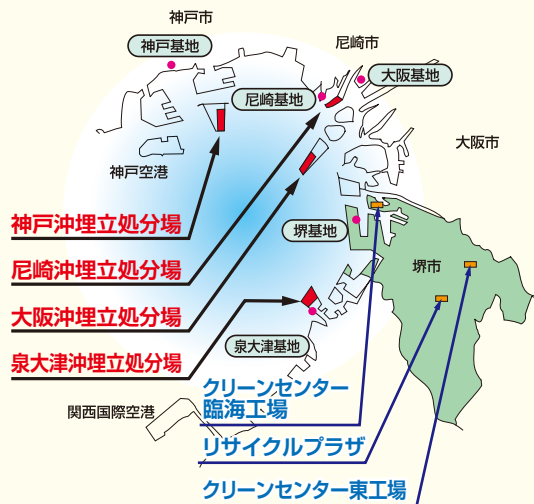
神戸市

神戸基地

尼崎市

大阪基地

尼崎基地

大阪市

神戸空港

神戸沖埋立処分場

堺基地

尼崎沖埋立処分場

堺市

大阪沖埋立処分場

泉大津沖埋立処分場

泉大津基地

クリーンセンター臨海工場

関西国際空港

リサイクルプラザ

クリーンセンター東工場